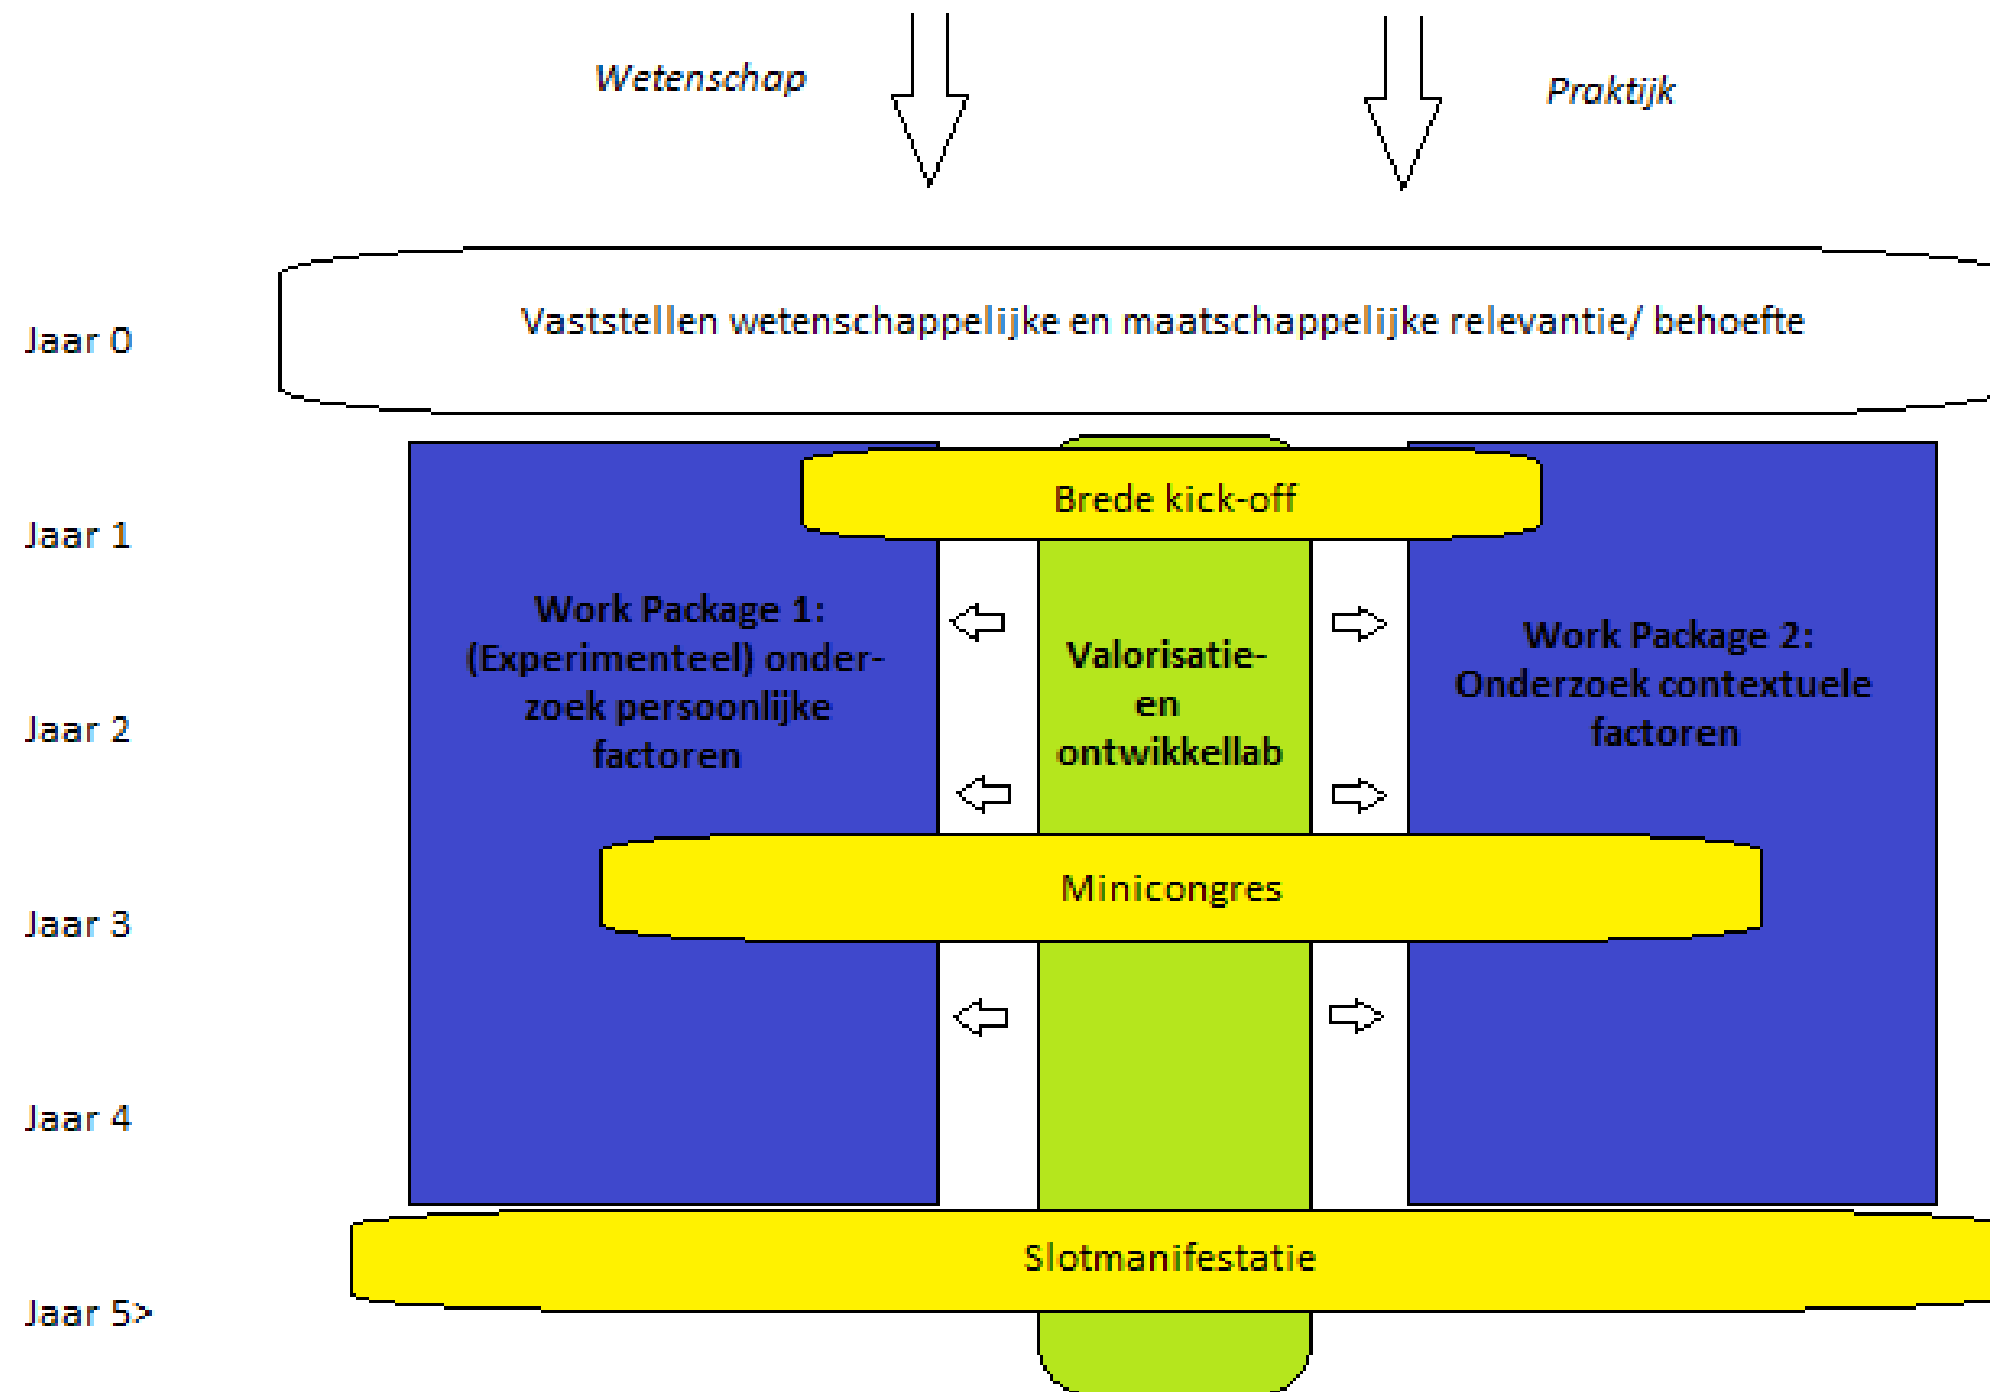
Wetenschap

Praktijk

Jaar 0

Vaststellen wetenschappelijke en maatschappelijke relevantie/ behoefte

Jaar 1

Brede kick-off

Work Package 1: (Experimenteel) onderzoek persoonlijke factoren

Valorisatie- en ontwikkellab

Work Package 2: Onderzoek contextuele factoren

Jaar 2

Minicongres

Jaar 3

Jaar 4

Slotmanifestatie

Jaar 5>